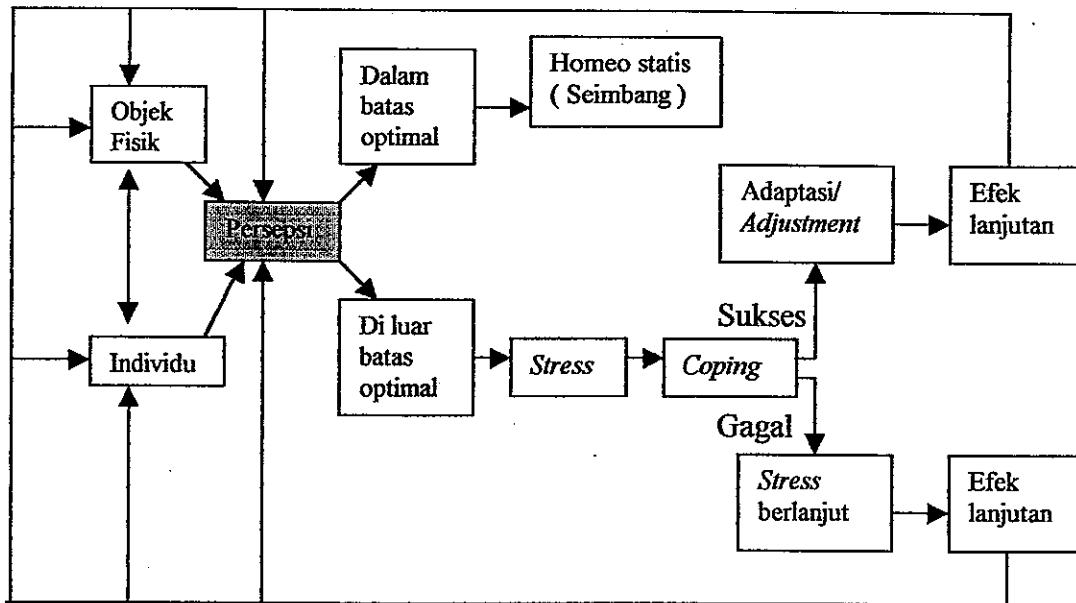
Objek Fisik

Individu

Persepsi

Dalam batas optimal

Homeo statis ( Seimbang )

Di luar batas optimal

Stress

Coping

Sukses

Gagal

Adaptasi/ Adjustment

Efek lanjutan

Stress berlanjut

Efek lanjutan